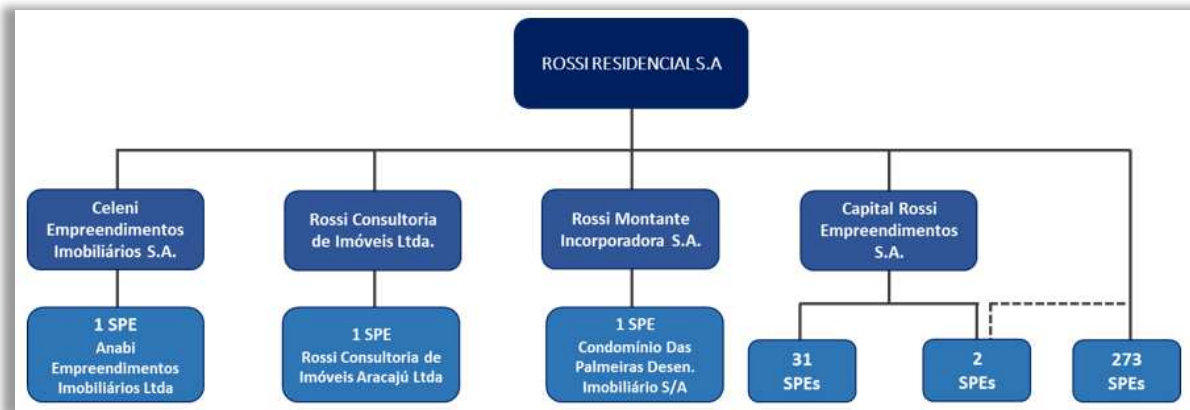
ROSSI RESIDENCIAL S.A

Celeni Empreendimentos Imobiliários S.A.

Rossi Consultoria de Imóveis Ltda.

Rossi Montante Incorporadora S.A.

Capital Rossi Empreendimentos S.A.

1 SPE
Anabi Empreendimentos Imobiliários Ltda

1 SPE
Rossi Consultoria de Imóveis Aracajú Ltda

1 SPE
Condomínio Das Palmeiras Desen. Imobiliário S/A

31
SPEs

2
SPEs

273
SPEs